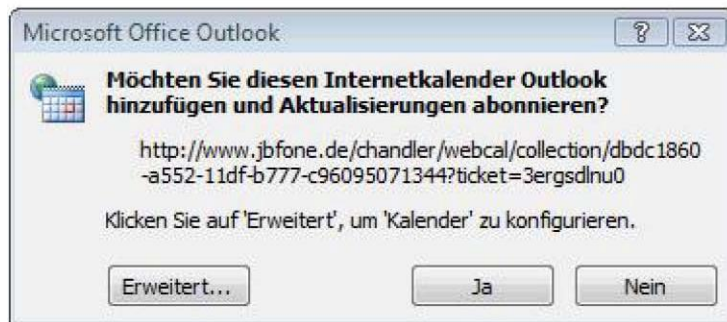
Microsoft Office Outlook

?

Möchten Sie diesen Internetkalender Outlook hinzufügen und Aktualisierungen abonnieren?

http://www.jbfone.de/chandler/webcal/collection/dbdc1860-a552-11df-b777-c96095071344?ticket=3ergsdlnu0

Klicken Sie auf 'Erweitert', um 'Kalender' zu konfigurieren.

Erweitert...

Ja

Nein